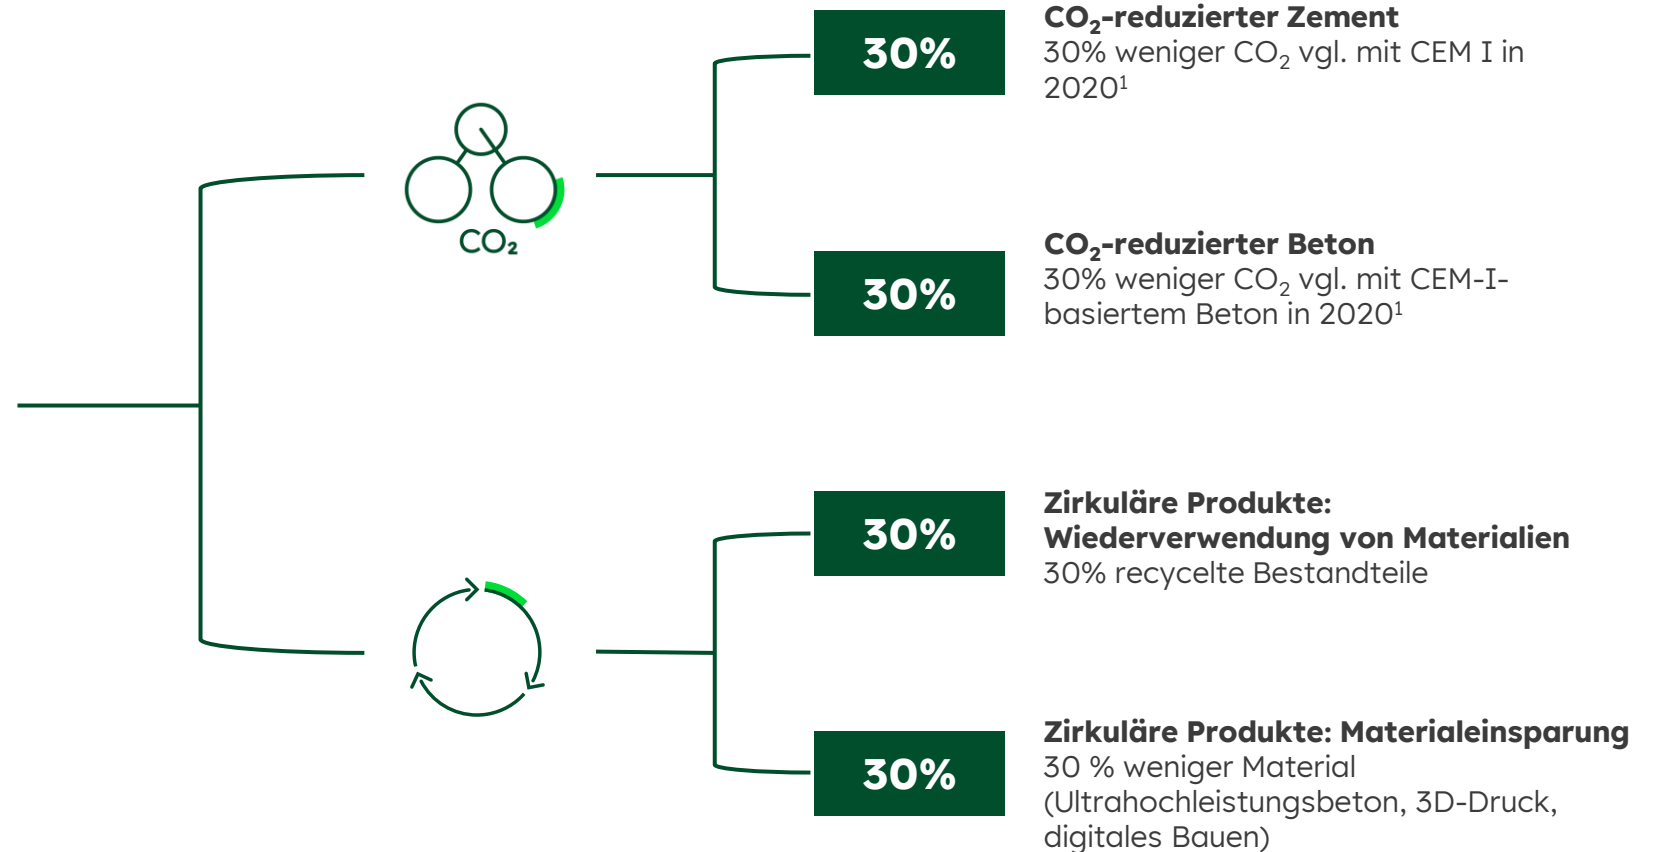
$CO_2$

30%

**$CO_2$-reduzierter Zement**
30% weniger $CO_2$ vgl. mit CEM I in 2020$^1$

30%

**$CO_2$-reduzierter Beton**
30% weniger $CO_2$ vgl. mit CEM-I-basiertem Beton in 2020$^1$

30%

**Zirkuläre Produkte: Wiederverwendung von Materialien**
30% recycelte Bestandteile

30%

**Zirkuläre Produkte: Materialeinsparung**
30 % weniger Material (Ultrahochleistungsbeton, 3D-Druck, digitales Bauen)